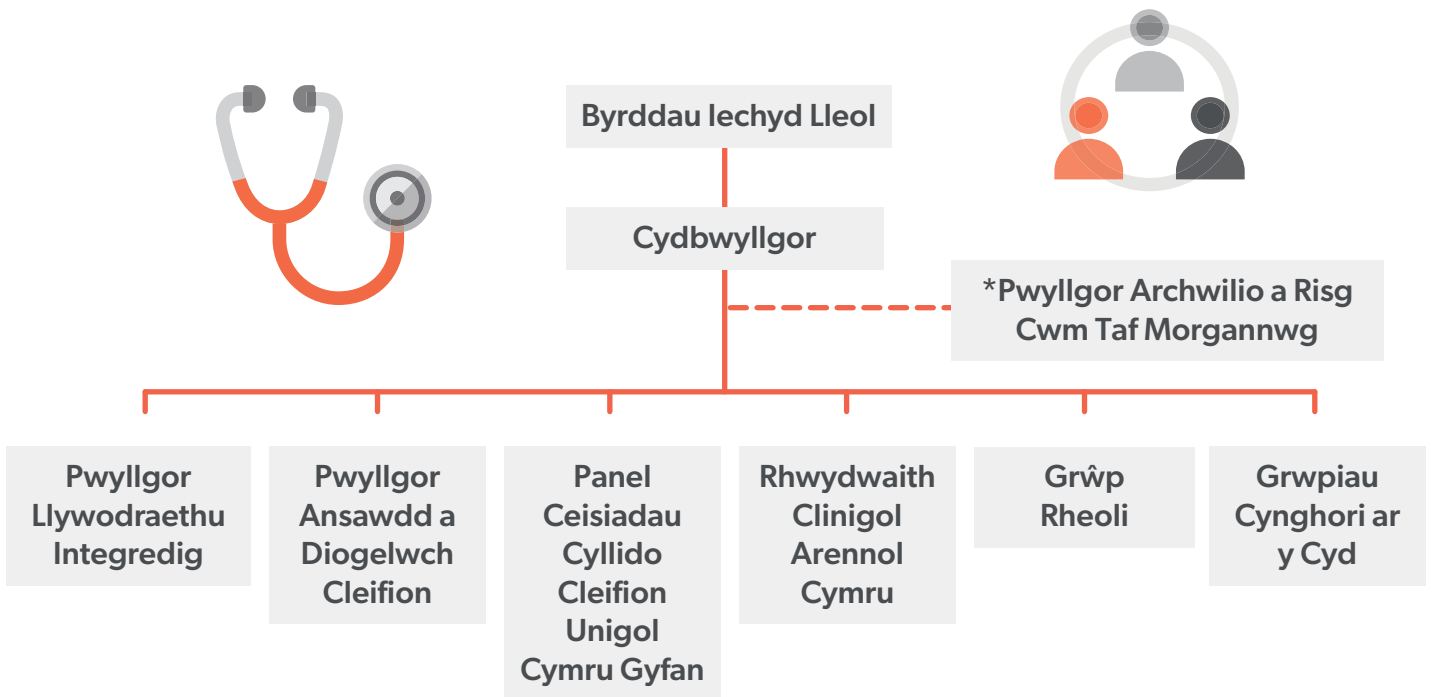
Byrddau Iechyd Lleol

Cydbwyllgor

*Pwyllgor Archwilio a Risg Cwm Taf Morgannwg

Pwyllgor Llywodraethu Integredig

Pwyllgor Ansawdd a Diogelwch Cleifion

Panel Ceisiadau Cyllido Cleifion Unigol Cymru Gyfan

Rhwydwaith Clinigol Arennol Cymru

Grŵp Rheoli

Grwpiau Cynghori ar y Cyd